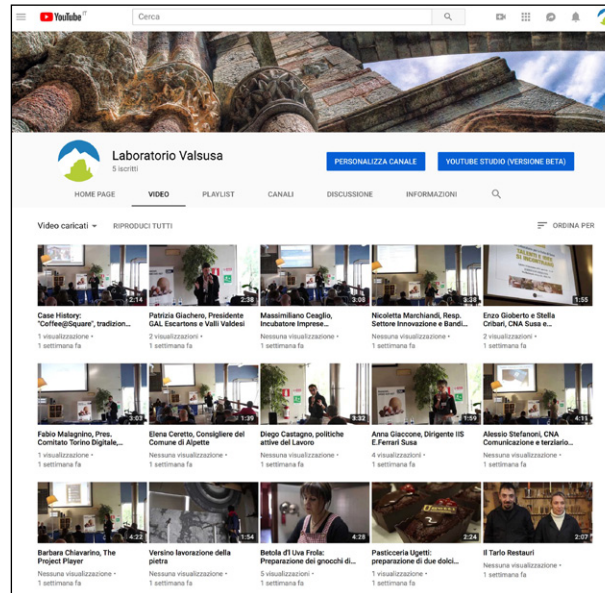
YouTube IT

Cerca

Laboratorio Valsusa
5 iscritti

PERSONALIZZA CANALE

YOUTUBE STUDIO (VERSIONE BETA)

HOME PAGE | VIDEO | PLAYLIST | CANALI | DISCUSSIONE | INFORMAZIONI

Video caricati ▾ | RIPRODUCI TUTTI | ORDINA PER

2:14
Case History: "Coffee@Square", tradizion...
1 visualizzazione • 1 settimana fa

2:38
Patrizia Giachero, Presidente GAL Escartons e Valli Valdesi
2 visualizzazioni • 1 settimana fa

3:08
Massimiliano Ceaglio, Incubatore Imprese...
Nessuna visualizzazione • 1 settimana fa

3:38
Nicoletta Marchiandi, Resp. Settore Innovazione e Bandi...
1 visualizzazione • 1 settimana fa

1:55
Enzo Gioberto e Stella Cribari, CNA Susa e...
2 visualizzazioni • 1 settimana fa

3:03
Fabio Malagnino, Pres. Comitato Torino Digitale,...
1 visualizzazione • 1 settimana fa

1:39
Elena Ceretto, Consigliere del Comune di Alpette
Nessuna visualizzazione • 1 settimana fa

3:32
Diego Castagno, politiche attive del Lavoro
1 visualizzazione • 1 settimana fa

1:59
Anna Giaccone, Dirigente IIS E.Ferrari Susa
4 visualizzazioni • 1 settimana fa

4:11
Alessio Stefanoni, CNA Comunicazione e terziario...
1 visualizzazione • 1 settimana fa

4:22
Barbara Chiavarino, The Project Player
Nessuna visualizzazione • 1 settimana fa

1:54
Versino lavorazione della pietra
Nessuna visualizzazione • 1 settimana fa

4:28
Betola d'l Uva Frola: Preparazione dei gnocchi di...
5 visualizzazioni • 1 settimana fa

2:24
Pasticceria Ugetti: preparazione di due dolci...
1 visualizzazione • 1 settimana fa

2:07
Il Tarlo Restauri
Nessuna visualizzazione • 1 settimana fa